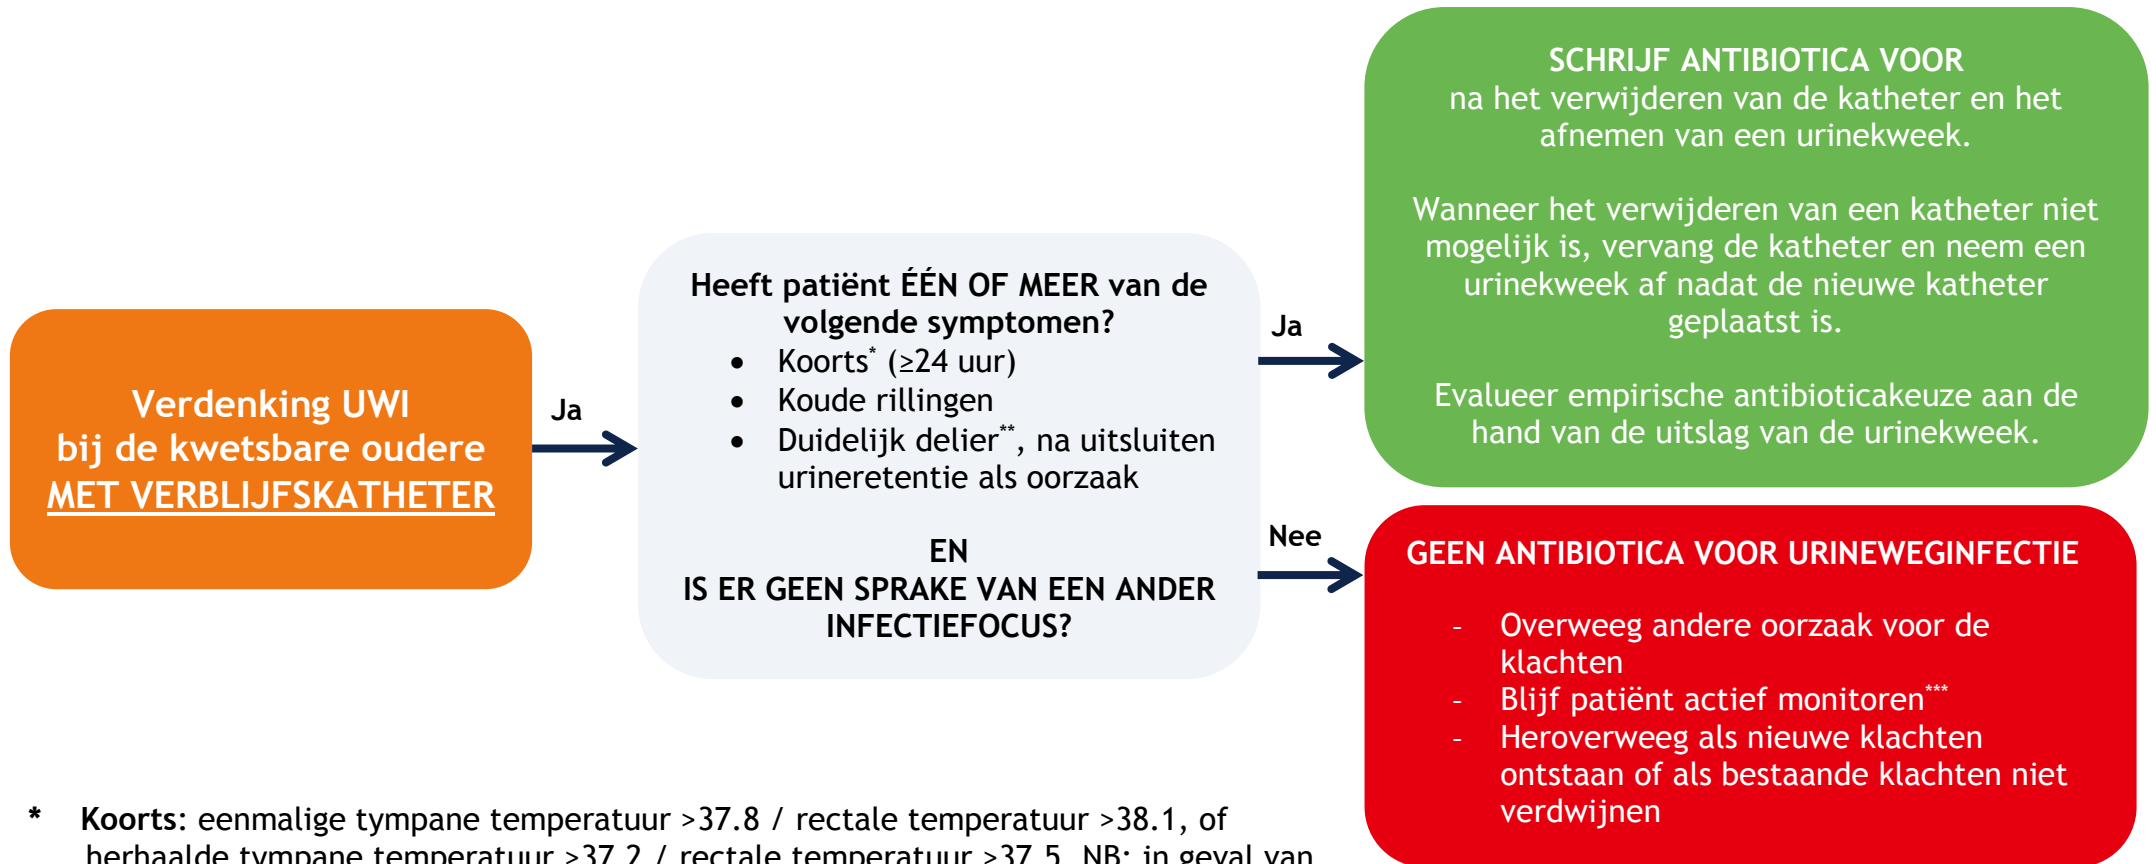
Verdenking UWI
bij de kwetsbare oudere
MET VERBLIJFSKATHETER

Ja

Heeft patiënt ÉÉN OF MEER van de volgende symptomen?
- Koorts* (≥24 uur)
- Koude rillingen
- Duidelijk delier**, na uitsluiten urineretentie als oorzaak

EN
IS ER GEEN SPRAKE VAN EEN ANDER INFECTIEFOCUS?

Ja

SCHRIJF ANTIBIOTICA VOOR
na het verwijderen van de katheter en het afnemen van een urinekweek.

Wanneer het verwijderen van een katheter niet mogelijk is, vervang de katheter en neem een urinekweek af nadat de nieuwe katheter geplaatst is.

Evalueer empirische antibioticakeuze aan de hand van de uitslag van de urinekweek.

Nee

GEEN ANTIBIOTICA VOOR URINEWEGINFECTIE

- Overweeg andere oorzaak voor de klachten
- Blijf patiënt actief monitoren***
- Heroverweeg als nieuwe klachten ontstaan of als bestaande klachten niet verdwijnen

* Koorts: eenmalige tympane temperatuur >37.8 / rectale temperatuur >38.1, of herhaalde tympane temperatuur >37.2 / rectale temperatuur >37.5. NB: in geval van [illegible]